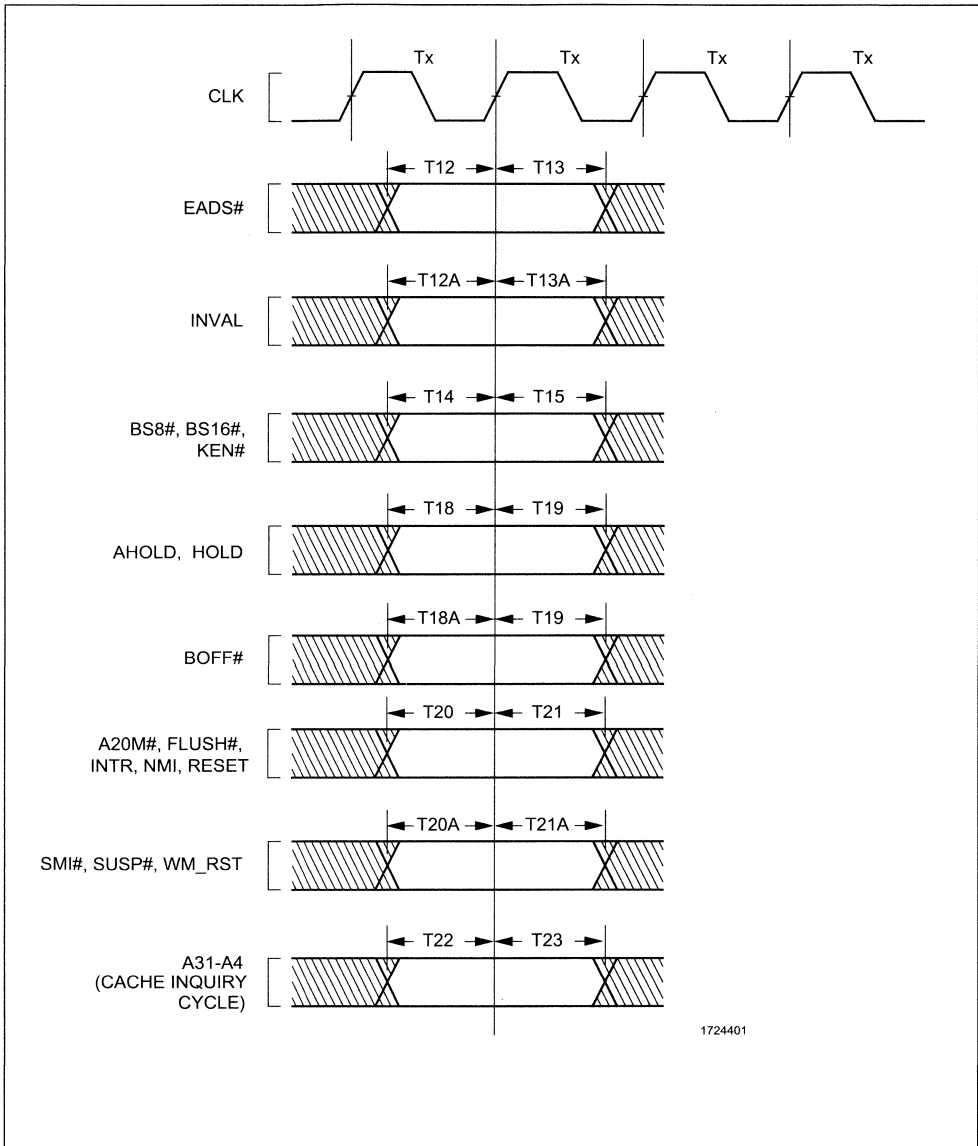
Tx Tx Tx Tx

CLK

T12 T13

EADS#

T12A T13A

INVAL

T14 T15

BS8#, BS16#, KEN#

T18 T19

AHOLD, HOLD

T18A T19

BOFF#

T20 T21

A20M#, FLUSH#, INTR, NMI, RESET

T20A T21A

SMI#, SUSP#, WM_RST

T22 T23

A31-A4 (CACHE INQUIRY CYCLE)

1724401